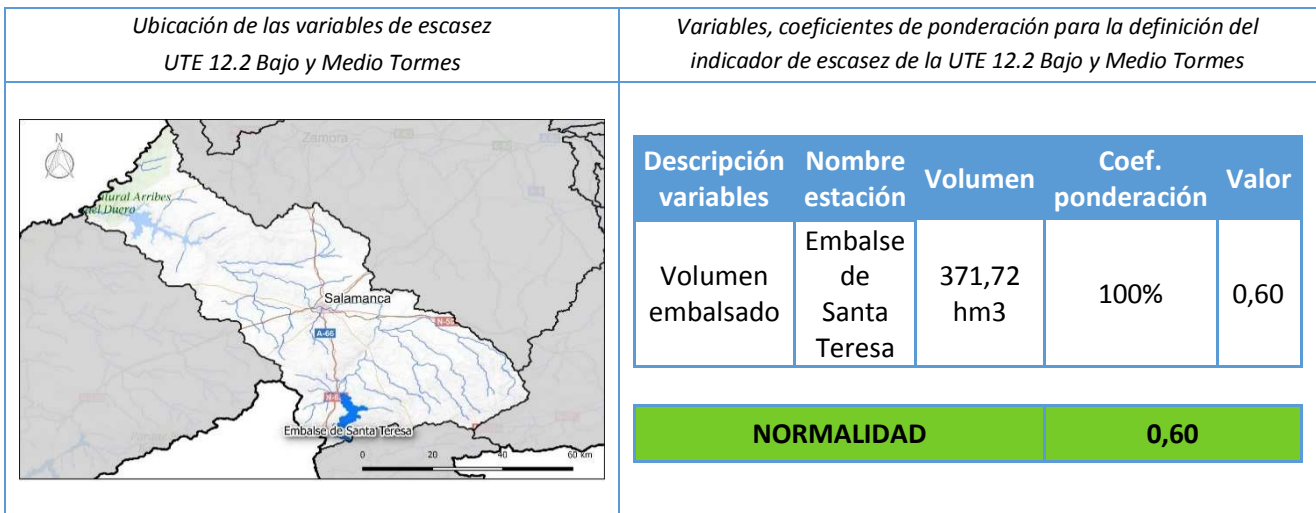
| Ubicación de las variables de escasez UTE 12.2 Bajo y Medio Tormes | Variables, coeficientes de ponderación para la definición del indicador de escasez de la UTE 12.2 Bajo y Medio Tormes |
|---|---|

N

Zamora

Natural Arribes del Duero

Salamanca

A-66

N-5

N-6

Embalse de Santa Teresa

0 20 40 60 Km

| Descripción variables | Nombre estación | Volumen | Coef. ponderación | Valor |
|---|---|---|---|---|
| Volumen embalsado | Embalse de Santa Teresa | 371,72 hm3 | 100% | 0,60 |

| NORMALIDAD | 0,60 |
|---|---|